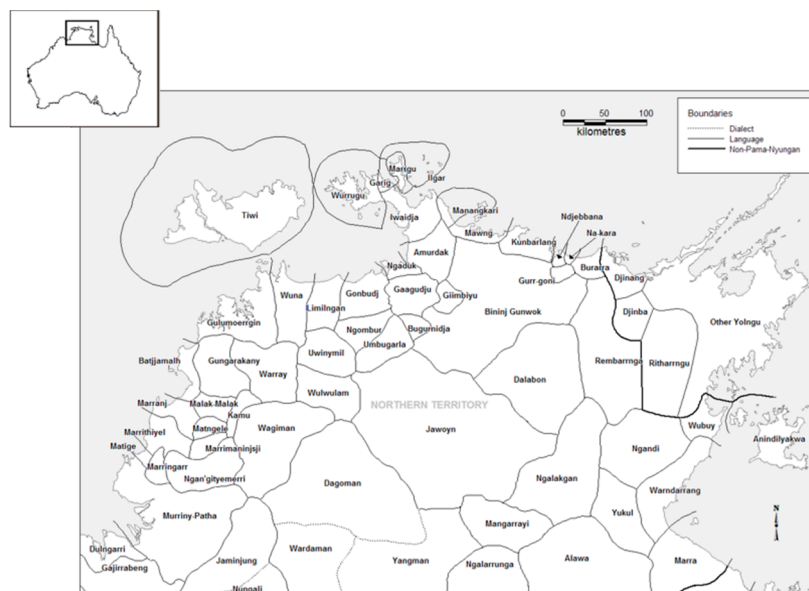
0 50 100
kilometres

Boundaries
Dialect
Language
Non-Pama-Nyungan

Tiwi
Wurrugu
Garig
Marrgu
Ilgar
Iwaidja
Manangkari
Mawng
Amurdak
Kunbarlang
Ndjebbana
Na-kara
Burarra
Gurr-goni
Djinang
Ngaduk
Gaagudju
Giimbiyu
Wuna
Limilngan
Gonbudj
Gulumoerrgin
Ngombur
Bugurnidja
Umbugarla
Bininj Gunwok
Djinba
Other Yolngu
Uwinymil
Batjjamalh
Gungarakany
Warray
Rembarrnga
Ritharrngu
Wulwulam
Dalabon
Marranj
Malak-Malak
Kamu
NORTHERN TERRITORY
Marrithiyel
Matngele
Wagiman
Matige
Marrimaninjsji
Jawoyn
Wubuy
Anindilyakwa
Marringarr
Ngan'giyemerri
Ngandi
Dagoman
Ngalakgan
Warndarrang
Murriny-Patha
Yukul
Mangarrayi
Dulngarri
Gajirrabeng
Jaminjung
Wardaman
Yangman
Ngalarrunga
Alawa
Marra
Nungali
N